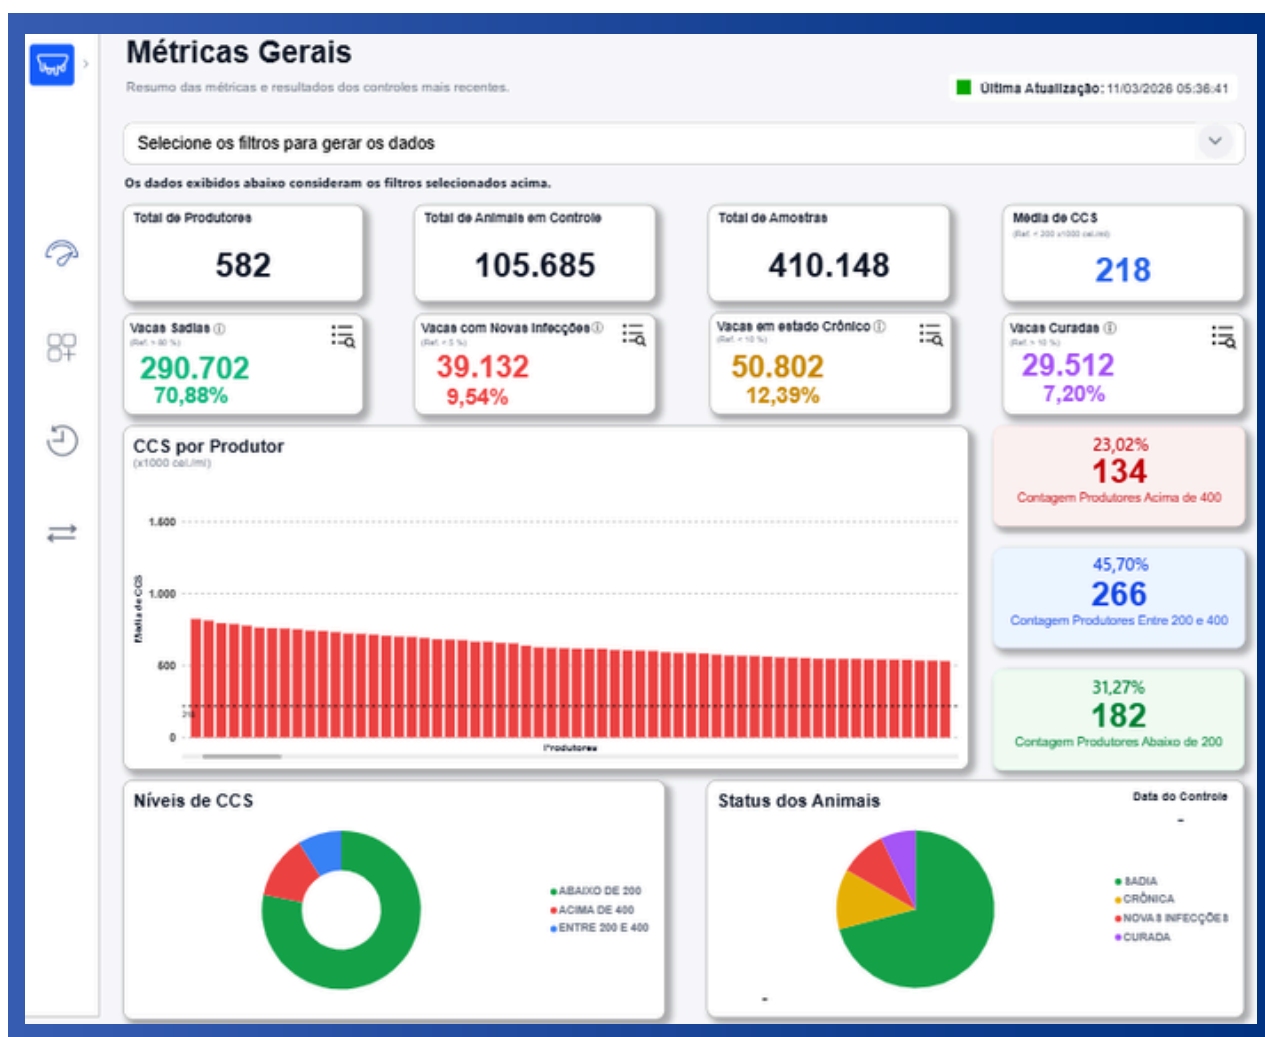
Métricas Gerais

Resumo das métricas e resultados dos controles mais recentes.

Última Atualização: 11/03/2026 05:36:41

Selecione os filtros para gerar os dados

Os dados exibidos abaixo consideram os filtros selecionados acima.

Total de Produtores
582

Total de Animais em Controle
105.685

Total de Amostras
410.148

Média de CCS
(Ref. < 200 x1000 cel/ml)
218

Vacas Sadias
(Ref. > 80 %)
290.702
70,88%

Vacas com Novas Infecções
(Ref. < 5 %)
39.132
9,54%

Vacas em estado Crônico
(Ref. < 10 %)
50.802
12,39%

Vacas Curadas
(Ref. > 10 %)
29.512
7,20%

CCS por Produtor
(x1000 cel./ml)

1.500
1.000
500
0
Média de CCS
Produtores

23,02%
134
Contagem Produtores Acima de 400

45,70%
266
Contagem Produtores Entre 200 e 400

31,27%
182
Contagem Produtores Abaixo de 200

Níveis de CCS

ABAIXO DE 200
ACIMA DE 400
ENTRE 200 E 400

Status dos Animais

Data do Controle
-

SADIA
CRÔNICA
NOVAS INFECÇÕES
CURADA